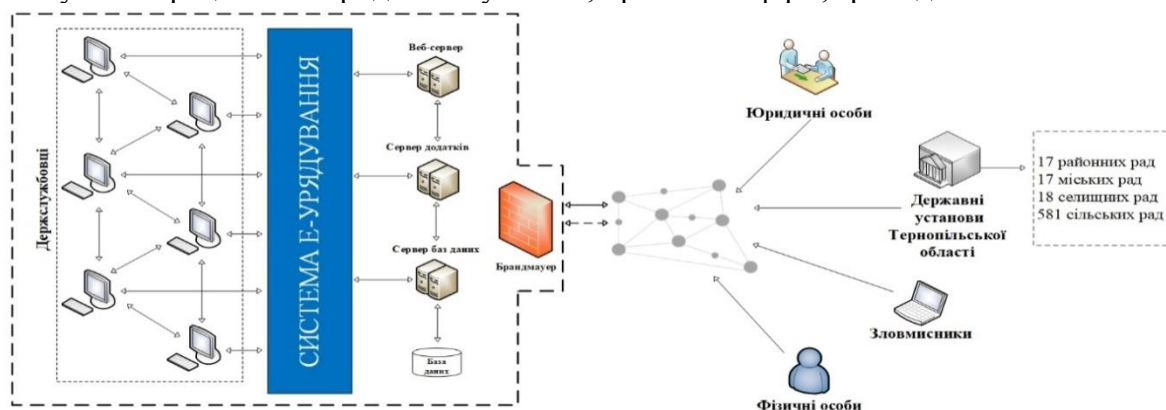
Держслужбовці

СИСТЕМА Е-УРЯДУВАННЯ

Веб-сервер

Сервер додатків

Сервер баз даних

База даних

Брандмауер

Юридичні особи

Державні установи Тернопільської області

17 районних рад
17 міських рад
18 селищних рад
581 сільських рад

Зловмисники

Фізичні особи